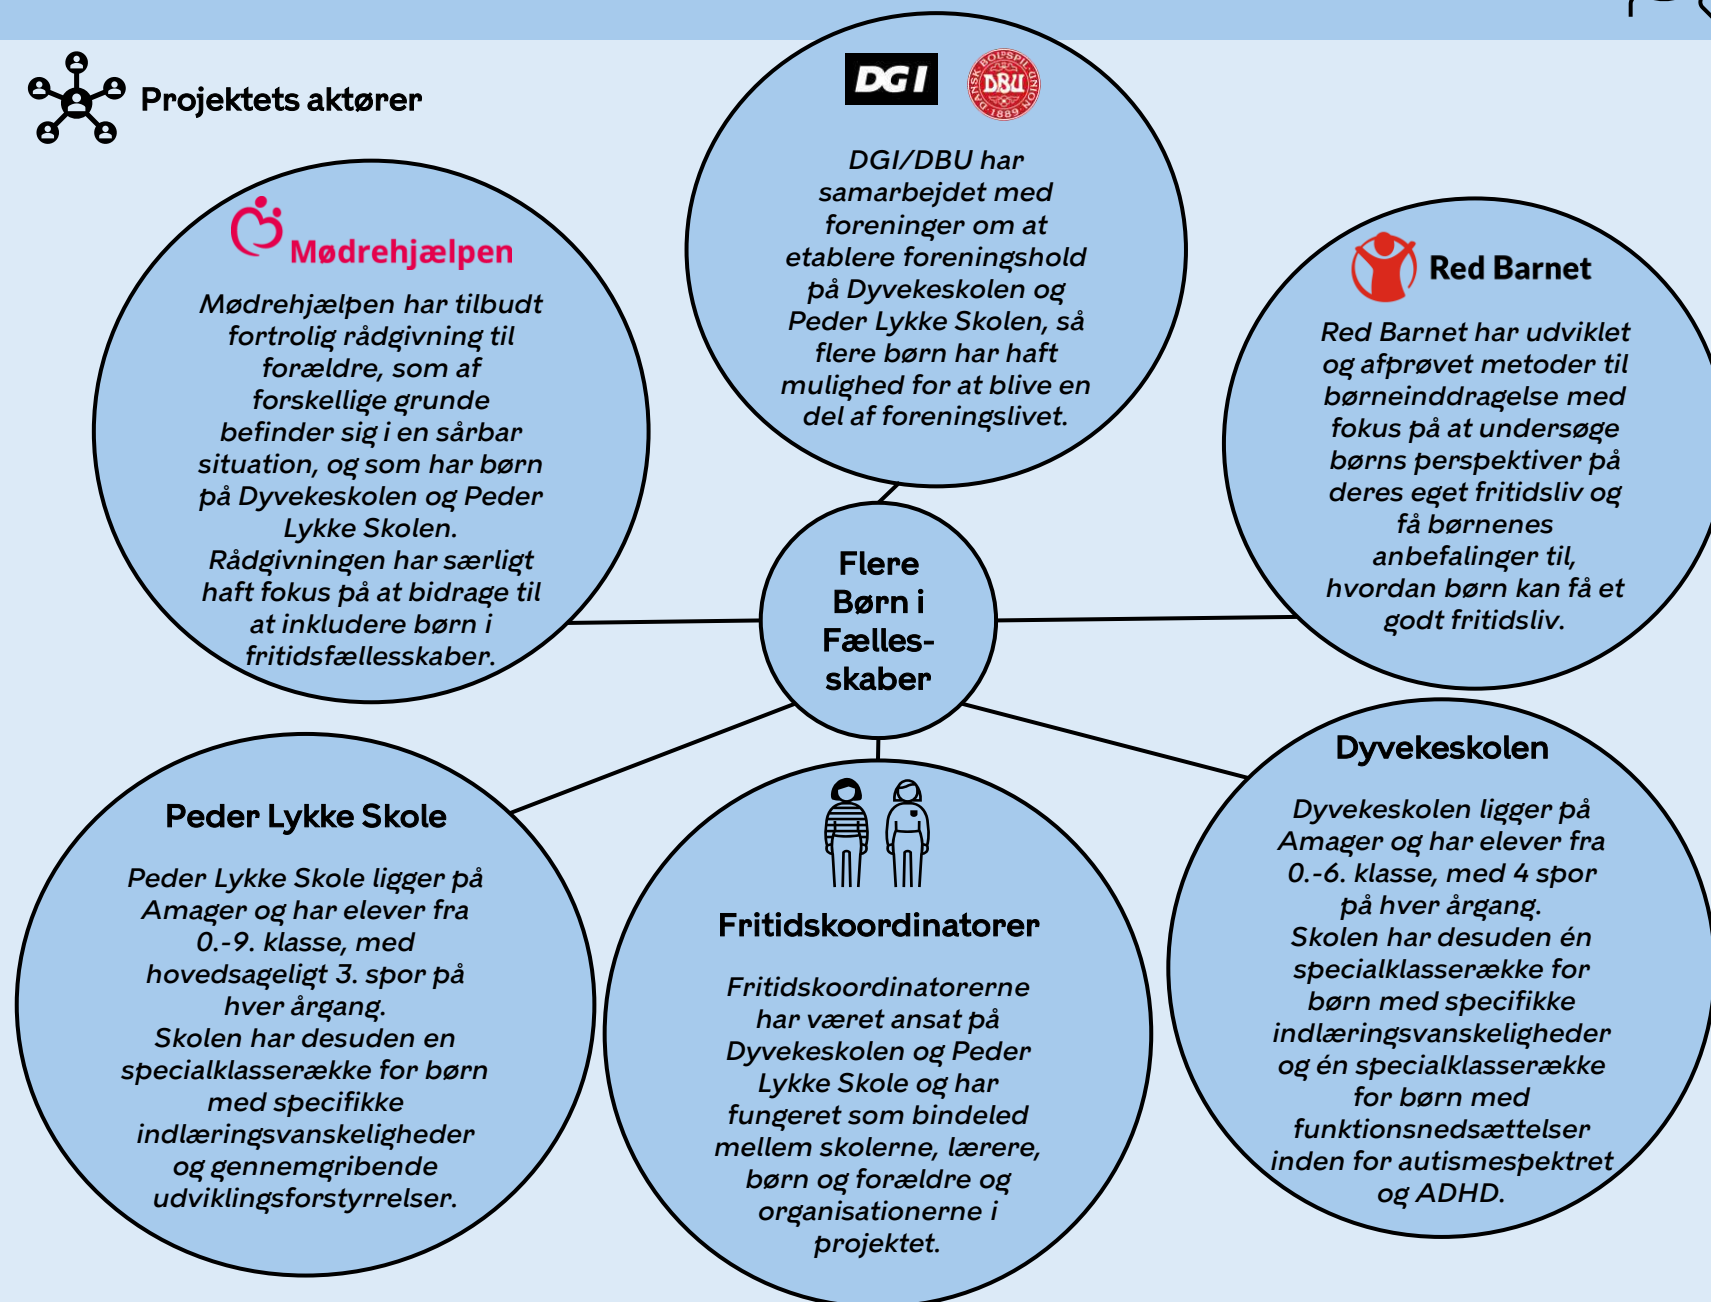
Projektets aktører

DGI

DBU DANSK BOLDSPIL-UNION 1889

DGI/DBU har samarbejdet med foreninger om at etablere foreningshold på Dyvekeskolen og Peder Lykke Skolen, så flere børn har haft mulighed for at blive en del af foreningslivet.

Mødrehjælpen

Mødrehjælpen har tilbudt fortrolig rådgivning til forældre, som af forskellige grunde befinder sig i en sårbar situation, og som har børn på Dyvekeskolen og Peder Lykke Skolen. Rådgivningen har særligt haft fokus på at bidrage til at inkludere børn i fritidsfællesskaber.

Red Barnet

Red Barnet har udviklet og afprøvet metoder til børneinddragelse med fokus på at undersøge børns perspektiver på deres eget fritidsliv og få børnenes anbefalinger til, hvordan børn kan få et godt fritidsliv.

Flere Børn i Fælles-skaber

Peder Lykke Skole

Peder Lykke Skole ligger på Amager og har elever fra 0.-9. klasse, med hovedsageligt 3. spor på hver årgang. Skolen har desuden en specialklasserække for børn med specifikke indlæringsvanskeligheder og gennemgribende udviklingsforstyrrelser.

Fritidskoordinatorer

Fritidskoordinatorerne har været ansat på Dyvekeskolen og Peder Lykke Skole og har fungeret som bindeled mellem skolerne, lærere, børn og forældre og organisationerne i projektet.

Dyvekeskolen

Dyvekeskolen ligger på Amager og har elever fra 0.-6. klasse, med 4 spor på hver årgang. Skolen har desuden én specialklasserække for børn med specifikke indlæringsvanskeligheder og én specialklasserække for børn med funktionsnedsættelser inden for autismespektret og ADHD.